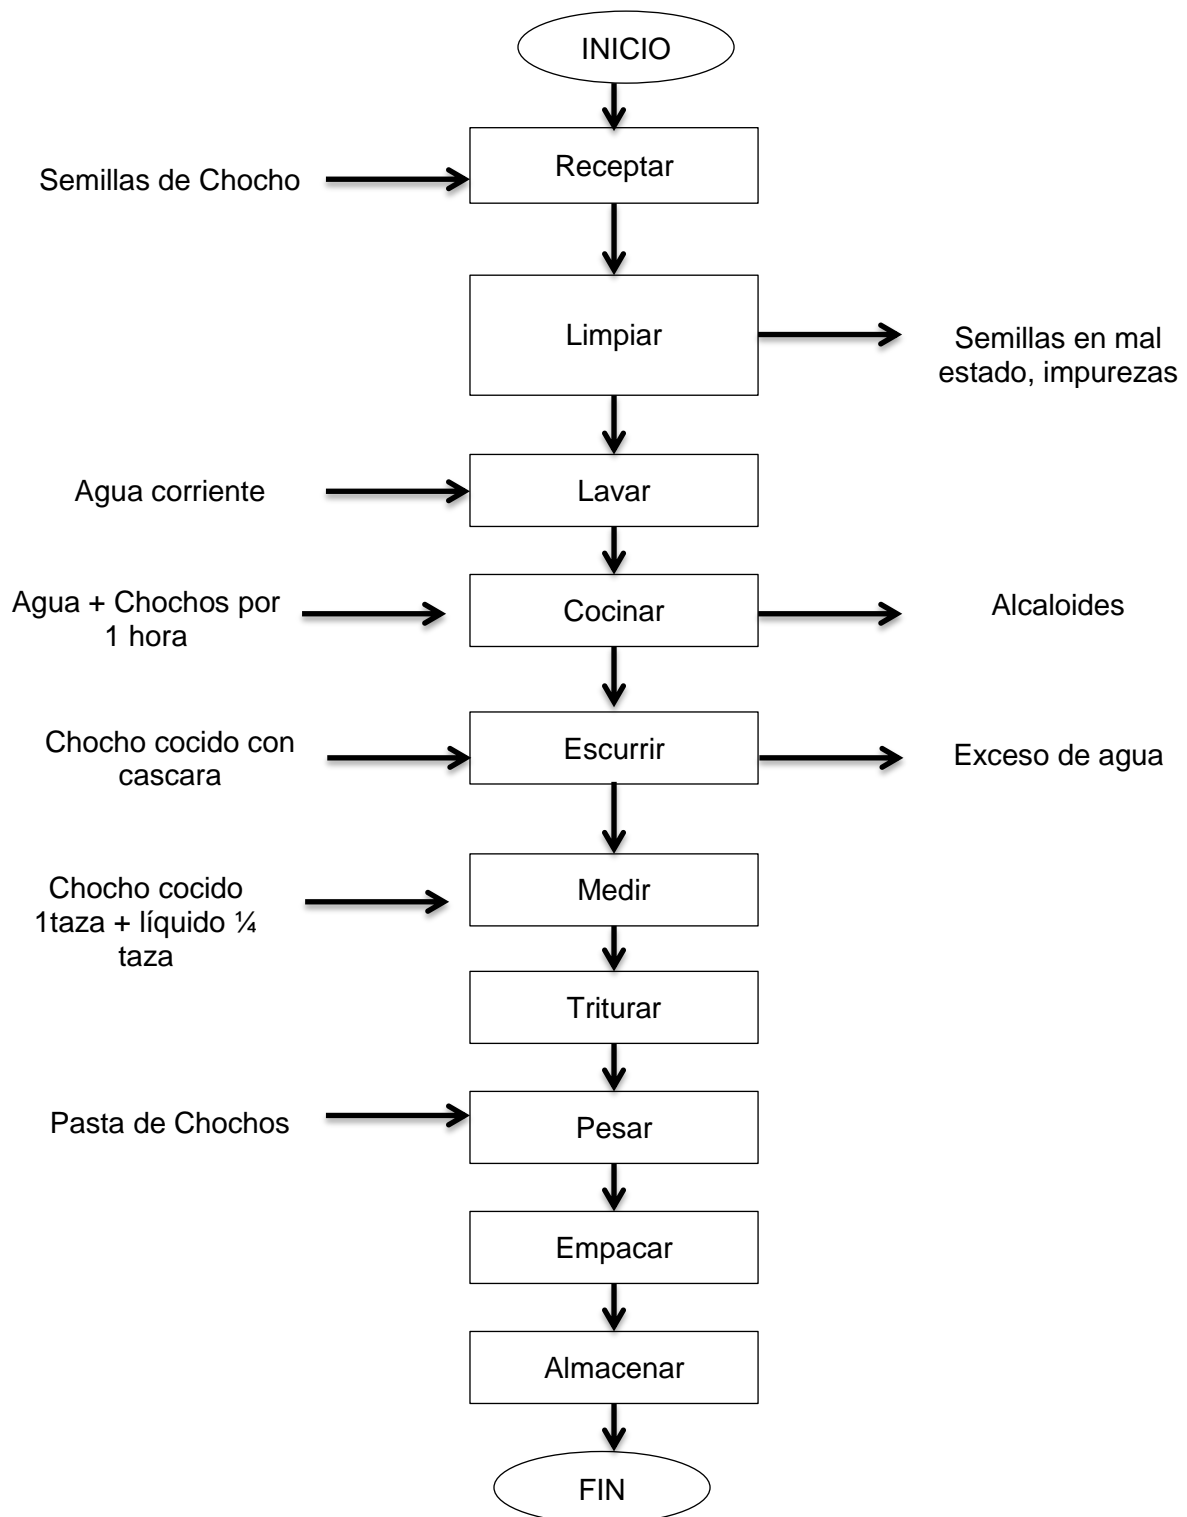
INICIO

Semillas de Chocho

Receptar

Limpiar

Semillas en mal estado, impurezas

Agua corriente

Lavar

Agua + Chochos por 1 hora

Cocinar

Alcaloides

Chocho cocido con cascara

Escurrir

Exceso de agua

Chocho cocido 1taza + líquido ¼ taza

Medir

Triturar

Pasta de Chochos

Pesar

Empacar

Almacenar

FIN